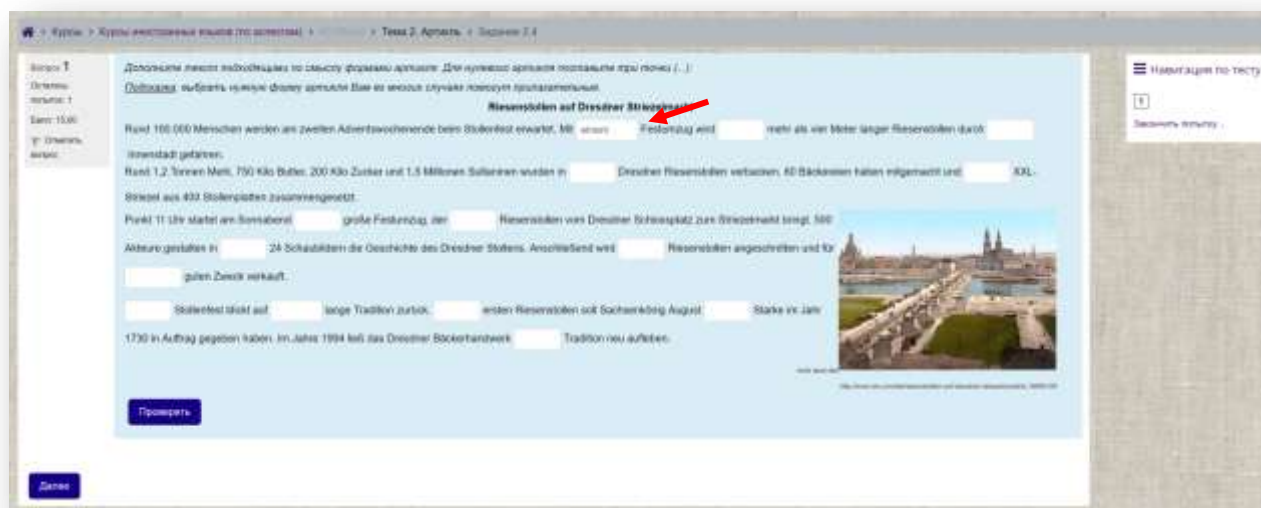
Курсы > Курсы иностранных языков (по аспектам) > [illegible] > Тема 2. Артикль > Задание 2.4

Вопрос 1
Осталось попыток: 1
Балл: 15,00
Отметить вопрос

Дополните текст подходящими по смыслу формами артикля. Для нулевого артикля поставьте три точки (...)
Подсказка: выбрать нужную форму артикля Вам во многих случаях помогут прилагательные.

Riesenstollen auf Dresdner Striezelmarkt

Rund 100.000 Menschen werden am zweiten Adventswochenende beim Stollenfest erwartet. Mit einem Festumzug wird mehr als vier Meter langer Riesenstollen durch Innenstadt gefahren.

Rund 1,2 Tonnen Mehl, 750 Kilo Butter, 200 Kilo Zucker und 1,5 Millionen Sultaninen wurden in Dresdner Riesenstollen verbacken. 60 Bäckereien haben mitgemacht und XXL-Striezel aus 400 Stollenplatten zusammengesetzt.

Punkt 11 Uhr startet am Sonnabend große Festumzug, der Riesenstollen vom Dresdner Schlossplatz zum Striezelmarkt bringt. 500 Akteure gestalten in 24 Schaubildern die Geschichte des Dresdner Stollens. Anschließend wird Riesenstollen angeschnitten und für guten Zweck verkauft.

Stollenfest blickt auf lange Tradition zurück. ersten Riesenstollen soll Sachsenkönig August Starke im Jahr 1730 in Auftrag gegeben haben. Im Jahre 1994 ließ das Dresdner Bäckerhandwerk Tradition neu aufleben.

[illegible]

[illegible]

Проверить

Далее

Навигация по тесту
1
Закончить попытку ...